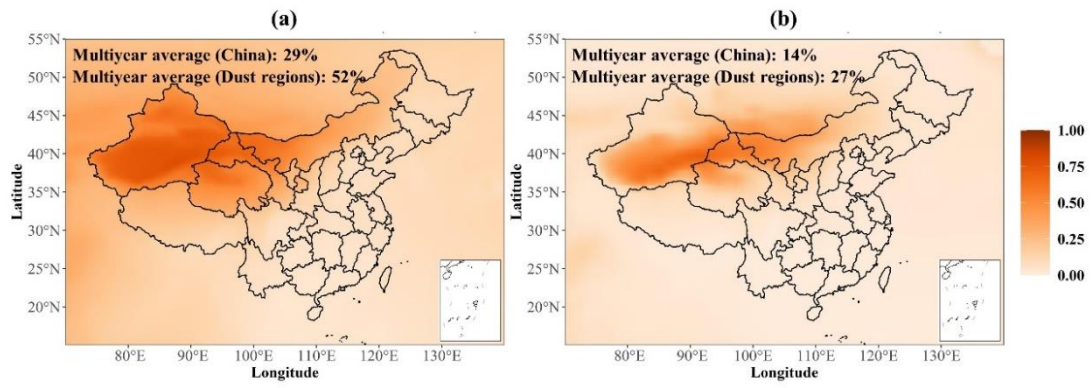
(a)

55°N
50°N
45°N
40°N
35°N
30°N
25°N
20°N

Latitude

Multiyear average (China): 29%
Multiyear average (Dust regions): 52%

80°E 90°E 100°E 110°E 120°E 130°E

Longitude

(b)

55°N
50°N
45°N
40°N
35°N
30°N
25°N
20°N

Latitude

Multiyear average (China): 14%
Multiyear average (Dust regions): 27%

80°E 90°E 100°E 110°E 120°E 130°E

Longitude

1.00
0.75
0.50
0.25
0.00